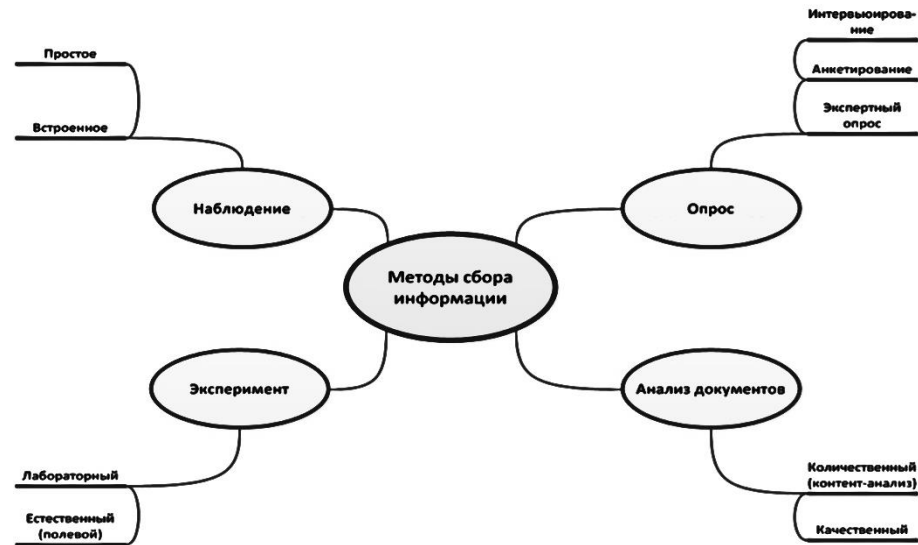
Простое

Встроенное

Наблюдение

Интервьюирование

Анкетирование

Экспертный опрос

Опрос

Методы сбора информации

Эксперимент

Лабораторный

Естественный (полевой)

Анализ документов

Количественный (контент-анализ)

Качественный